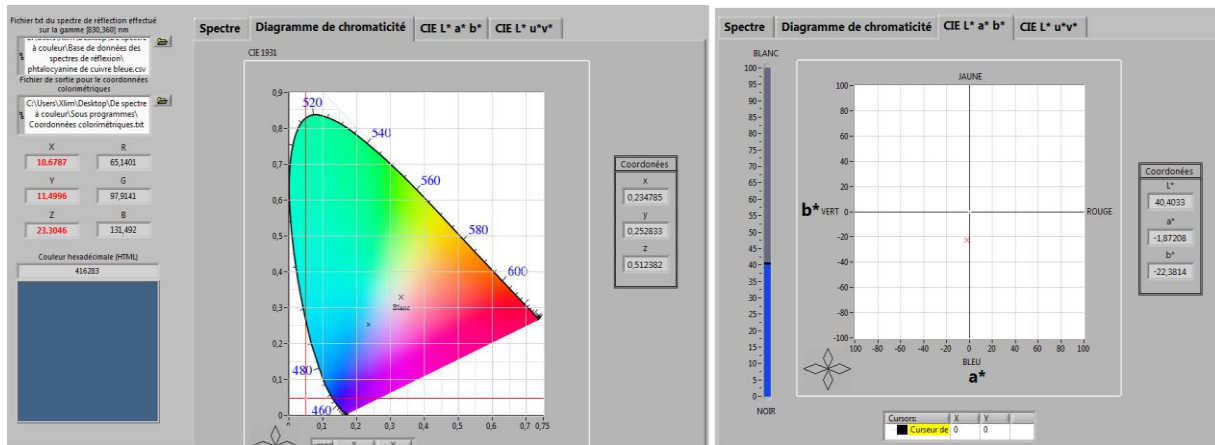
Fichier txt du spectre de réflection effectué sur la gamme [830,360] nm

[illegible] à couleur\Base de données des spectres de réflexion\ phtalocyanine de cuivre bleue.csv

Fichier de sortie pour le coordonnées colorimétriques

C:\Users\Xlim\Desktop\De spectre à couleur\Sous programmes\ Coordonnées colorimétriques.txt

X
10,6787
R
65,1401
Y
11,4996
G
97,9141
Z
23,3046
B
131,492

Couleur hexadécimale (HTML)
416283

Spectre | Diagramme de chromaticité | CIE L* a* b* | CIE L* u*v*

CIE 1931

0,9
0,8
0,7
0,6
0,5
0,4
0,3
0,2
0,1
0
0,1
0,2
0,3
0,4
0,5
0,6
0,7
0,75

520
540
560
580
600
480
460
Blanc

Coordonées
x
0,234785
y
0,252833
z
0,512382

Spectre | Diagramme de chromaticité | CIE L* a* b* | CIE L* u*v*

BLANC
100
95
90
85
80
75
70
65
60
55
50
45
40
35
30
25
20
15
10
5
0
NOIR

JAUNE
100
80
60
40
20
0
-20
-40
-60
-80
-100
b* VERT
ROUGE
-100 -80 -60 -40 -20 0 20 40 60 80 100
BLEU
a*

Coordonées
L*
40,4033
a*
-1,87208
b*
-22,3814

| Cursors: | X | Y |
|---|---|---|
| Curseur de | 0 | 0 |